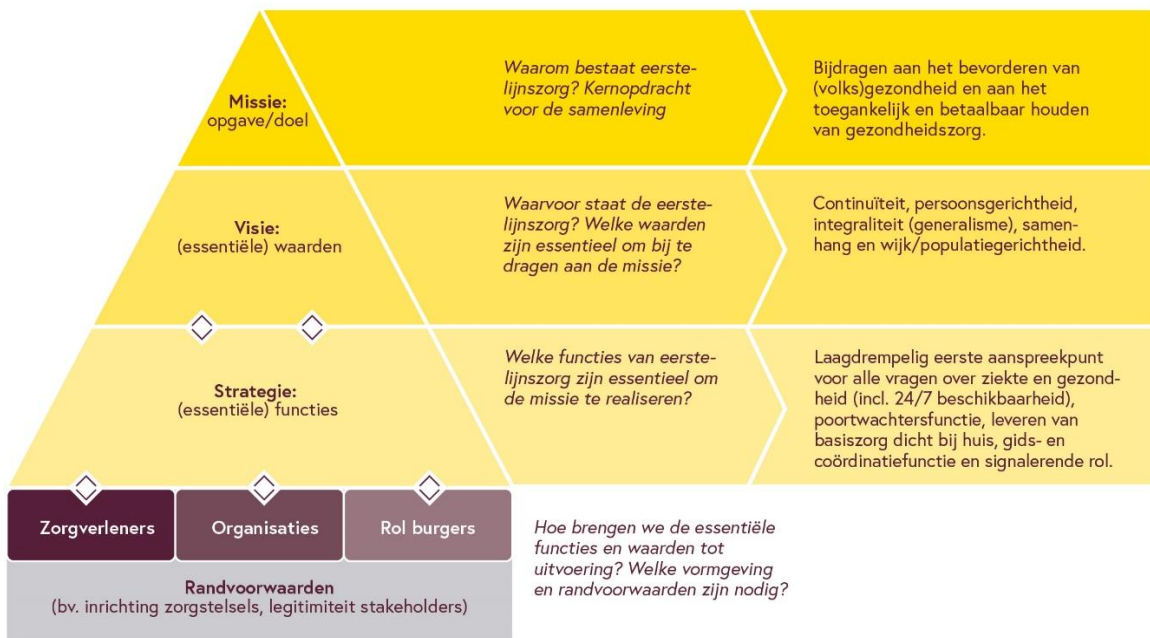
Missie:
opgave/doel

Waarom bestaat eerstelijnszorg? Kernopdracht voor de samenleving

Bijdragen aan het bevorderen van (volks)gezondheid en aan het toegankelijk en betaalbaar houden van gezondheidszorg.

Visie:
(essentiële) waarden

Waarvoor staat de eerstelijnszorg? Welke waarden zijn essentieel om bij te dragen aan de missie?

Continuïteit, persoonsgerichtheid, integraliteit (generalisme), samenhang en wijk/populatiegerichtheid.

Strategie:
(essentiële) functies

Welke functies van eerstelijnszorg zijn essentieel om de missie te realiseren?

Laagdrempelig eerste aanspreekpunt voor alle vragen over ziekte en gezondheid (incl. 24/7 beschikbaarheid), poortwachtersfunctie, leveren van basiszorg dicht bij huis, gids- en coördinatiefunctie en signalerende rol.

Zorgverleners

Organisaties

Rol burgers

Hoe brengen we de essentiële functies en waarden tot uitvoering? Welke vormgeving en randvoorwaarden zijn nodig?

Randvoorwaarden
(bv. inrichting zorgstelsels, legitimiteit stakeholders)